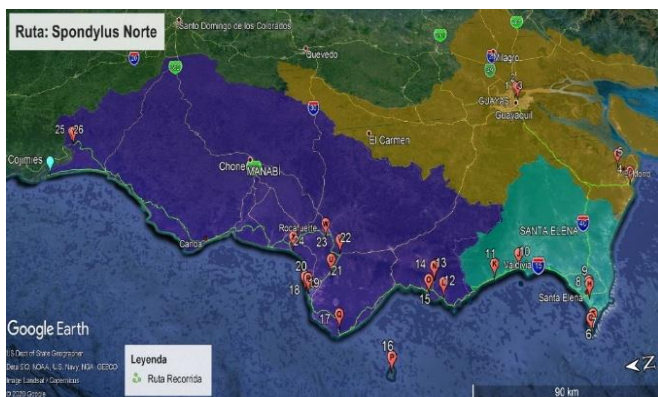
Ruta: Spondylus Norte

Santo Domingo de los Colorados
Quevedo
Milagro
GUAYAS
Guayaquil
El Carmen
Cojimíes
25 26
Chone
MANABI
Rocafuerte
23 22
24
20 21
18 19
17
16
14 13
15 12
SANTA ELENA
11 10
La Libertad
9
8
Santa Elena
7
6
5
4
3
Google Earth
US Dept of State Geographer
Data SIO, NOAA, U.S. Navy, NGA, GEBCO
Image Landsat / Copernicus
© 2020 Google

Leyenda
Ruta Recorrida

90 km